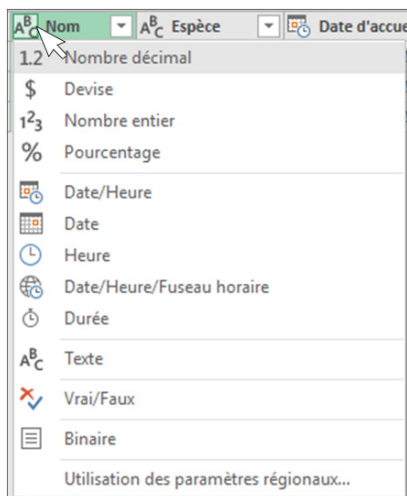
Nom | Espèce | Date d'accue

1.2 Nombre décimal
$ Devise
$1^2_3$ Nombre entier
% Pourcentage
Date/Heure
Date
Heure
Date/Heure/Fuseau horaire
Durée
Texte
Vrai/Faux
Binaire
Utilisation des paramètres régionaux...